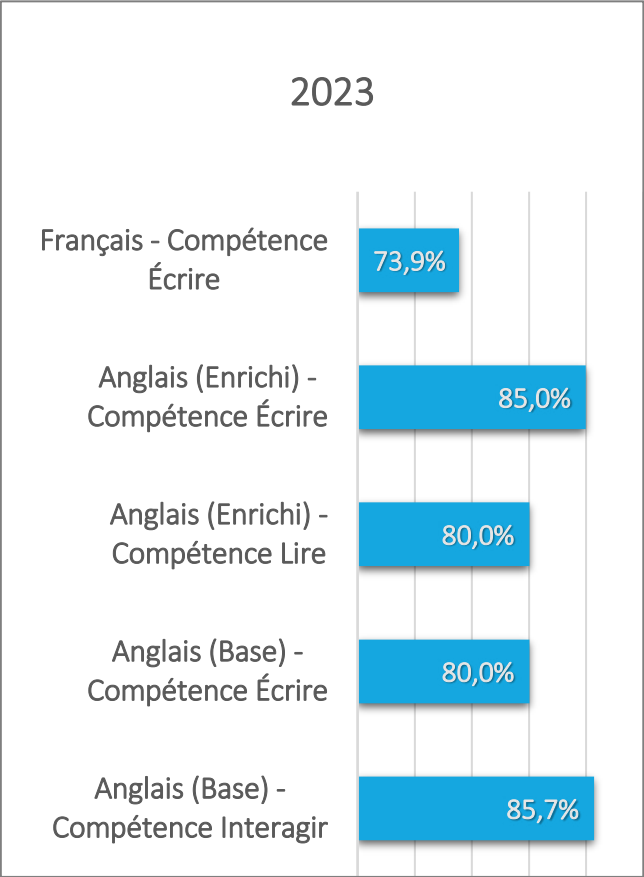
2023

Français - Compétence Écrire

73,9%

Anglais (Enrichi) - Compétence Écrire

85,0%

Anglais (Enrichi) - Compétence Lire

80,0%

Anglais (Base) - Compétence Écrire

80,0%

Anglais (Base) - Compétence Interagir

85,7%